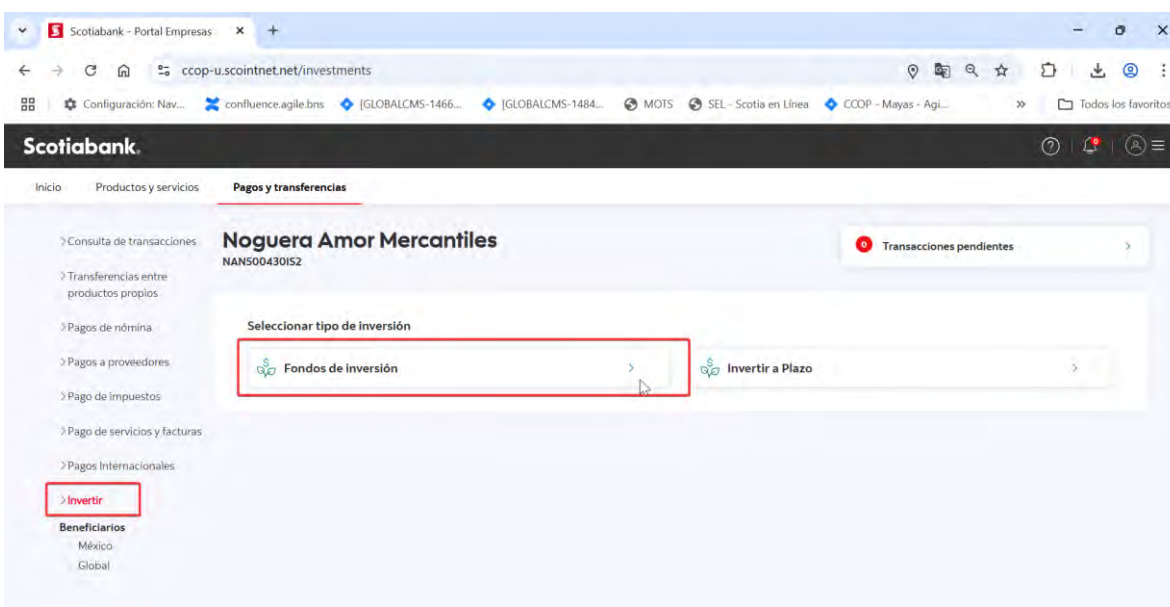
Scotiabank - Portal Empresas × +

ccop-u.scointnet.net/investments

Configuración: Nav... confluence.agile.bns [GLOBALCMS-1466... [GLOBALCMS-1484... MOTS SEL - Scotia en Línea CCOP - Mayas - Agi... » Todos los favoritos

Scotiabank.

Inicio Productos y servicios Pagos y transferencias

> Consulta de transacciones
> Transferencias entre productos propios
> Pagos de nómina
> Pagos a proveedores
> Pago de impuestos
> Pago de servicios y facturas
> Pagos Internacionales
> Invertir
Beneficiarios
México
Global

Noguera Amor Mercantiles
NAN500430IS2

0 Transacciones pendientes >

Seleccionar tipo de inversión

Fondos de inversión >

Invertir a Plazo >